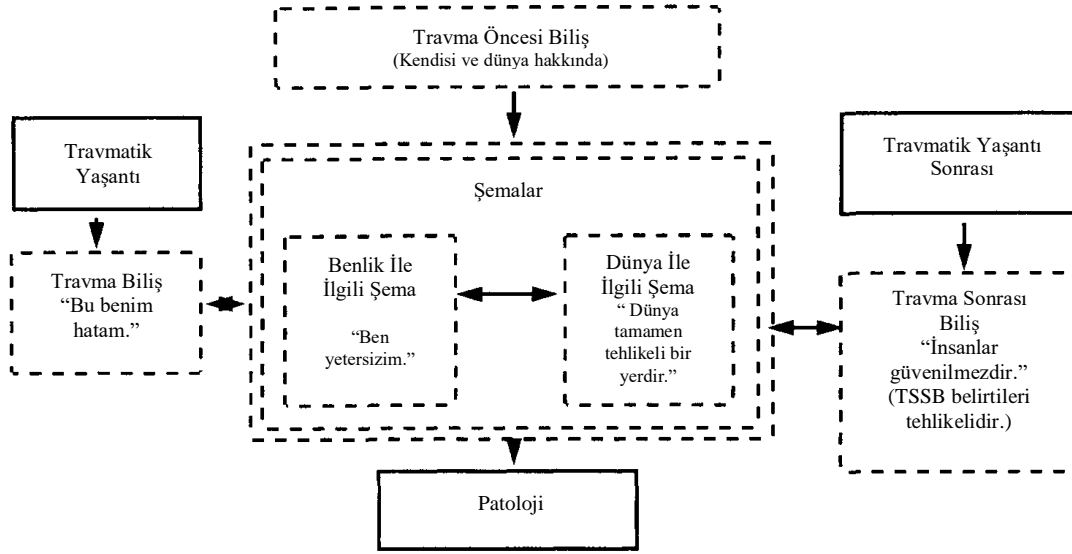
Travma Öncesi Biliş
(Kendisi ve dünya hakkında)

Travmatik Yaşantı

Şemalar

Travmatik Yaşantı Sonrası

Travma Biliş
"Bu benim hatam."

Benlik İle İlgili Şema

"Ben yetersizim."

Dünya İle İlgili Şema
" Dünya tamamen tehlikeli bir yerdir."

Travma Sonrası Biliş
"İnsanlar güvenilmezdir."
(TSSB belirtileri tehlikelidir.)

Patoloji